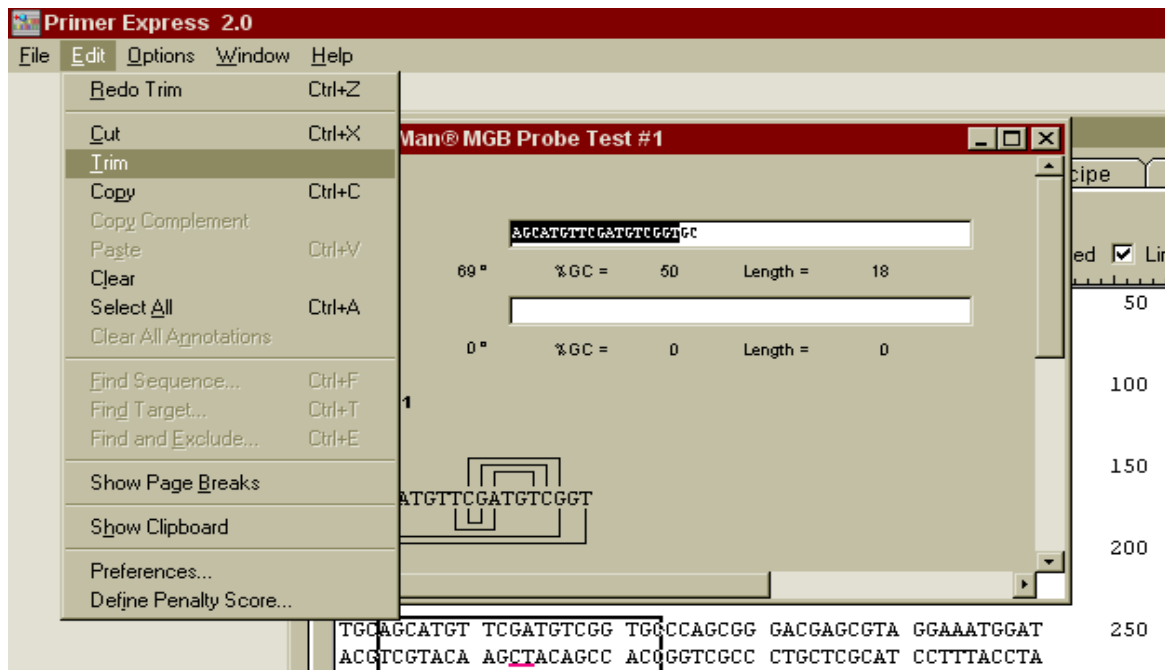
Primer Express 2.0
File Edit Options Window Help

Redo Trim Ctrl+Z
Cut Ctrl+X
Trim
Copy Ctrl+C
Copy Complement
Paste Ctrl+V
Clear
Select All Ctrl+A
Clear All Annotations
Find Sequence... Ctrl+F
Find Target... Ctrl+T
Find and Exclude... Ctrl+E
Show Page Breaks
Show Clipboard
Preferences...
Define Penalty Score...

Man® MGB Probe Test #1

AGCATGTTCGATGTCGGTGC
69 ° %GC = 50 Length = 18
0 ° %GC = 0 Length = 0
1
ATGTTCGATGTCGGT

cipe
ed Li
50
100
150
200
250

TGCAGCATGT TCGATGTCGG TGCCAGCGG GACGAGCGTA GGAAATGGAT
ACGTCGTACA AGCTACAGCC ACGGTCGCC CTGCTCGCAT CCTTTACCTA